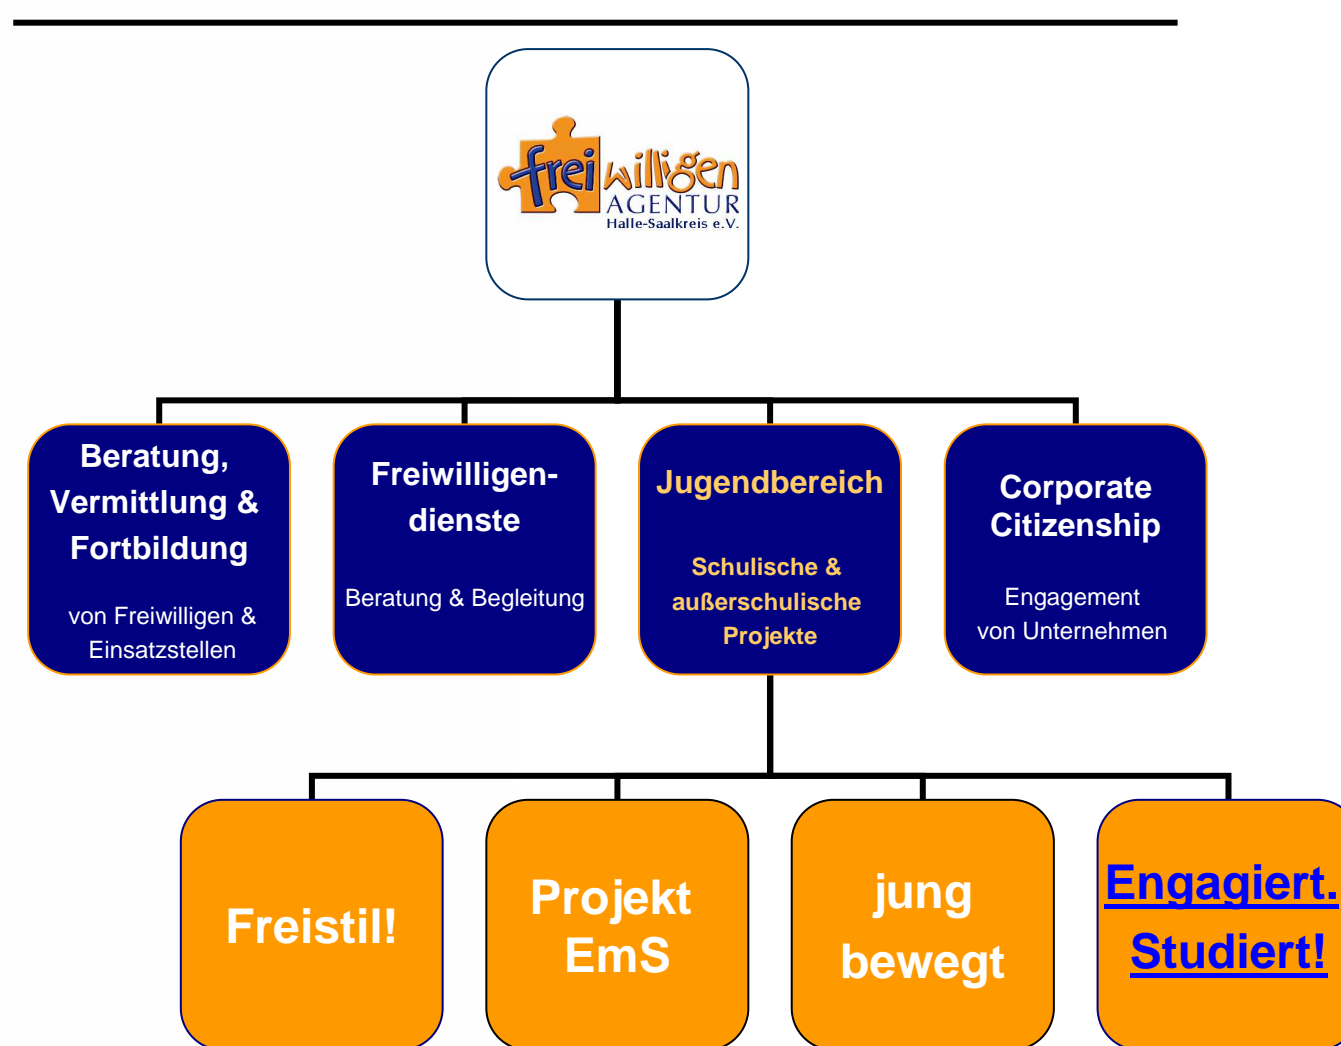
frei willigen AGENTUR Halle-Saalkreis e.V.

Beratung, Vermittlung & Fortbildung

von Freiwilligen & Einsatzstellen

Freiwilligendienste

Beratung & Begleitung

Jugendbereich

Schulische & außerschulische Projekte

Corporate Citizenship

Engagement von Unternehmen

Freistil!

Projekt EmS

jung bewegt

Engagiert. Studiert!